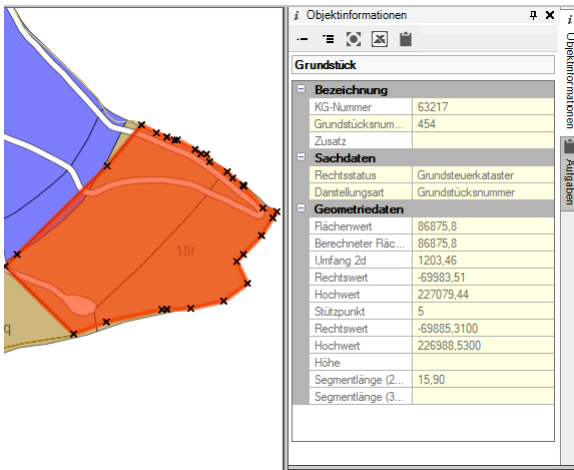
18r

q

Objektinformationen

Grundstück

| Bezeichnung | |
|---|---|
| KG-Nummer | 63217 |
| Grundstücksnum... | 454 |
| Zusatz | |
| **Sachdaten** | |
| Rechtsstatus | Grundsteuerkataster |
| Darstellungsart | Grundstücksnummer |
| **Geometriedaten** | |
| Flächenwert | 86875,8 |
| Berechneter Fläc... | 86875,8 |
| Umfang 2d | 1203,46 |
| Rechtswert | -69983,51 |
| Hochwert | 227079,44 |
| Stützpunkt | 5 |
| Rechtswert | -69885,3100 |
| Hochwert | 226988,5300 |
| Höhe | |
| Segmentlänge (2... | 15,90 |
| Segmentlänge (3... | |

Objektinformationen

Aufgaben